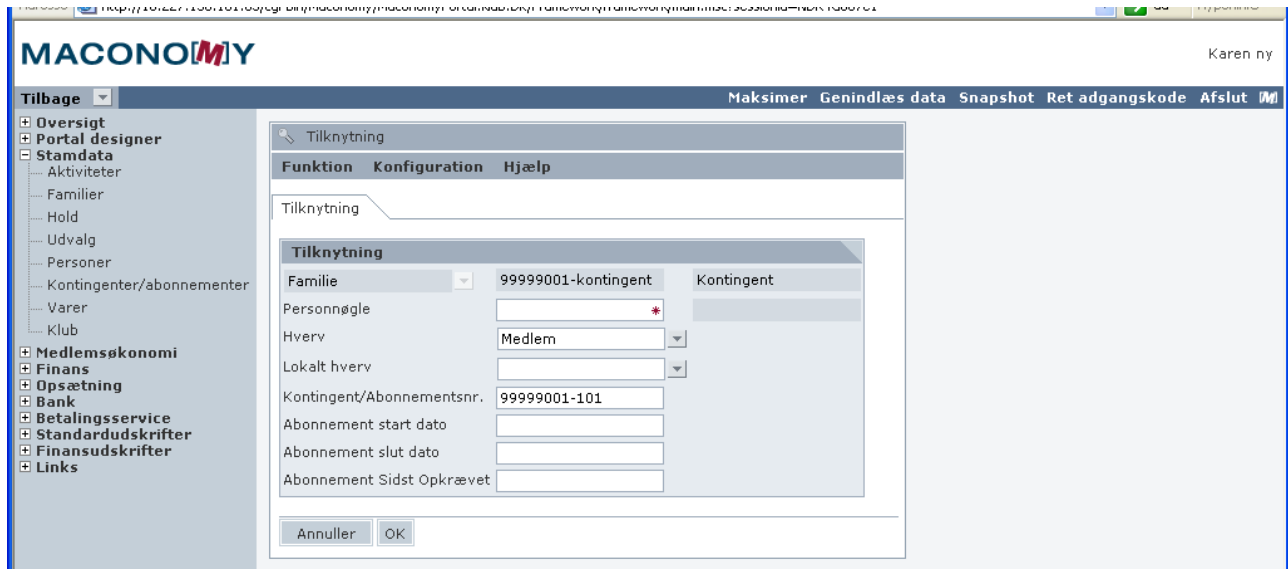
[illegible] http://10.227.158.181:85/cgi-bin/Maconomy/MaconomyPortal.NaB.DK/Framework/framework/main.msc?sessionid=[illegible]

MACONOMY

Karen ny

Tilbage

Maksimer Genindlæs data Snapshot Ret adgangskode Afslut

Oversigt
Portal designer
Stamdata
Aktiviteter
Familier
Hold
Udvalg
Personer
Kontingenter/abonnementer
Varer
Klub
Medlemsøkonomi
Finans
Opsætning
Bank
Betalingsservice
Standardudskrifter
Finansudskrifter
Links

Tilknytning

Funktion Konfiguration Hjælp

Tilknytning

Tilknytning

| | | |
|---|---|---|
| Familie | 99999001-kontingent | Kontingent |
| Personnøgle | * | |
| Hverv | Medlem | |
| Lokalt hverv | | |
| Kontingent/Abonnementsnr. | 99999001-101 | |
| Abonnement start dato | | |
| Abonnement slut dato | | |
| Abonnement Sidst Opkrævet | | |

Annuller OK